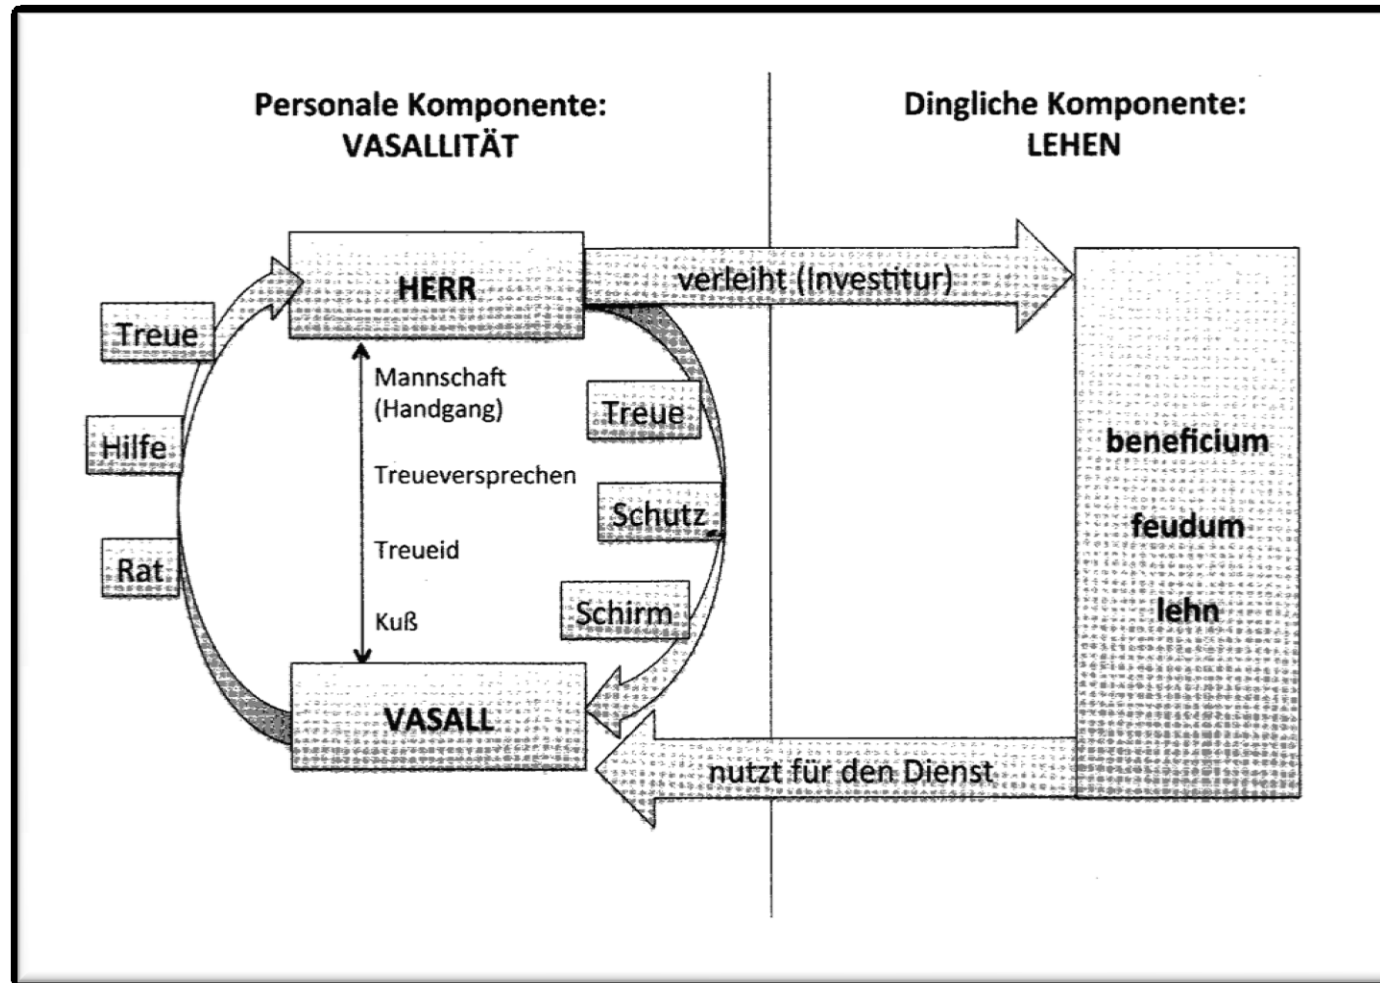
Personale Komponente:
VASALLITÄT

Dingliche Komponente:
LEHEN

HERR

verleiht (Investitur)

Treue

Hilfe

Rat

Mannschaft
(Handgang)

Treueversprechen

Treueid

Kuß

Treue

Schutz

Schirm

beneficium

feudum

lehn

VASALL

nutzt für den Dienst